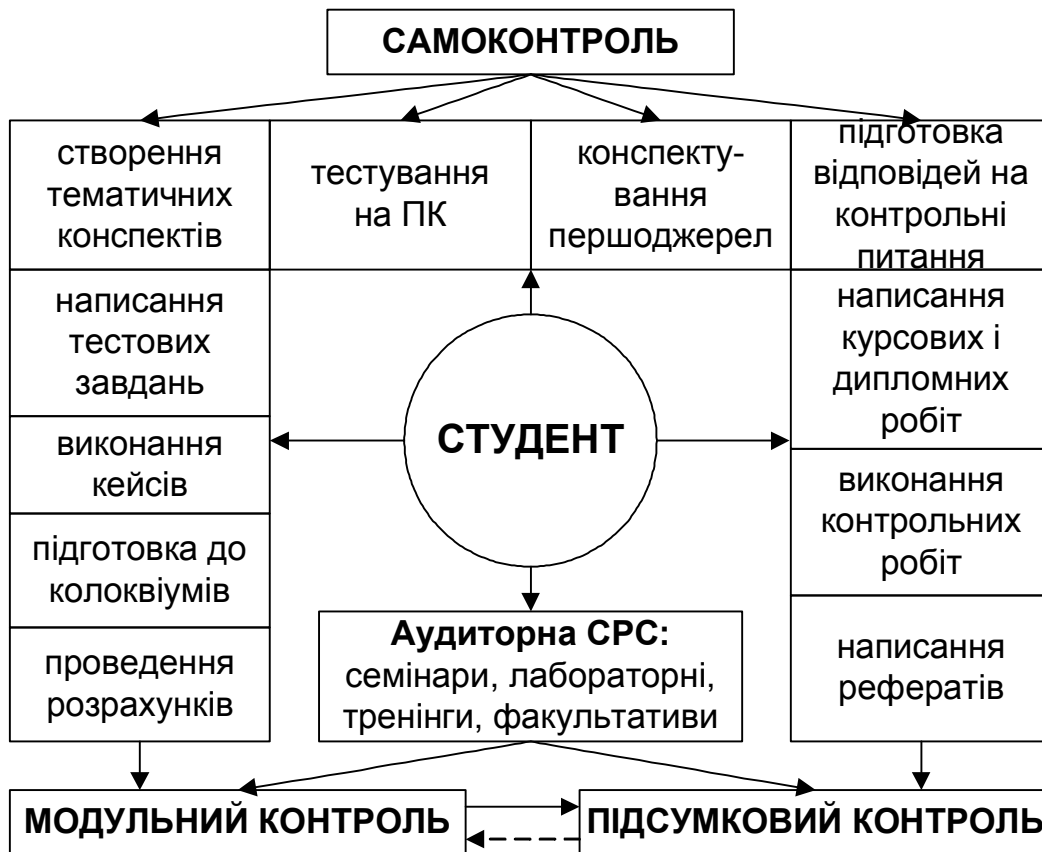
САМОКОНТРОЛЬ

створення тематичних конспектів

тестування на ПК

конспектування першоджерел

підготовка відповідей на контрольні питання

написання тестових завдань

виконання кейсів

підготовка до колоквіумів

проведення розрахунків

СТУДЕНТ

написання курсових і дипломних робіт

виконання контрольних робіт

написання рефератів

**Аудиторна СРС:** семінари, лабораторні, тренінги, факультативи

МОДУЛЬНИЙ КОНТРОЛЬ

ПІДСУМКОВИЙ КОНТРОЛЬ